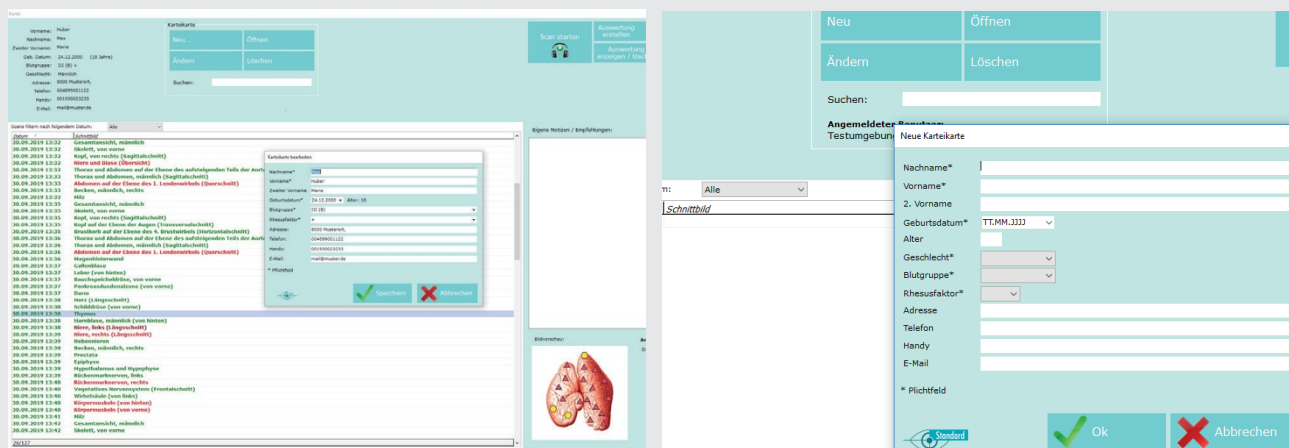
Vorname: Huber
Nachname: Max
Zweiter Vorname: Maria
Geb. Datum: 24.12.2000 (18 Jahre)
Blutgruppe: 0 (B) +
Geschlecht: männlich
Adresse: 8000 Musterort,
Telefon: 004699001122
Handy: 001930023233
E-Mail: mail@muster.de

Karteikarte
Neu...
Öffnen
Ändern
Löschen
Suchen:

Scan starten
Auswertung erstellen
Auswertung anzeigen / löschen

Scans filtern nach folgendem Datum: Alle
Datum | Schnittbild
30.09.2019 13:32 Gesamtansicht, männlich
30.09.2019 13:32 Skelett, von vorne
30.09.2019 13:33 Kopf, von rechts (Sagittalschnitt)
30.09.2019 13:33 Niere und Blase (Übersicht)
30.09.2019 13:33 Thorax und Abdomen auf der Ebene des aufsteigenden Teils der Aorta
30.09.2019 13:33 Thorax und Abdomen, männlich (Sagittalschnitt)
30.09.2019 13:33 Abdomen auf der Ebene des 1. Lendenwirbels (Querschnitt)
30.09.2019 13:33 Becken, männlich, rechts
30.09.2019 13:33 Milz
30.09.2019 13:33 Gesamtansicht, männlich
30.09.2019 13:33 Skelett, von vorne
30.09.2019 13:34 Kopf, von rechts (Sagittalschnitt)
30.09.2019 13:35 Kopf auf der Ebene der Augen (Transversalschnitt)
30.09.2019 13:35 Brustkorb auf der Ebene des 4. Brustwirbels (Horizontalschnitt)
30.09.2019 13:36 Thorax und Abdomen auf der Ebene des aufsteigenden Teils der Aorta
30.09.2019 13:36 Thorax und Abdomen, männlich (Sagittalschnitt)
30.09.2019 13:36 Abdomen auf der Ebene des 1. Lendenwirbels (Querschnitt)
30.09.2019 13:36 Magenschleimwand
30.09.2019 13:37 Gallenblase
30.09.2019 13:37 Leber (von hinten)
30.09.2019 13:37 Bauchspeicheldrüse, von vorne
30.09.2019 13:37 Pankreasduodenalzone (von vorne)
30.09.2019 13:37 Darm
30.09.2019 13:38 Herz (Längsschnitt)
30.09.2019 13:38 Schilddrüse (von vorne)
30.09.2019 13:38 Thymus
30.09.2019 13:38 Harnblase, männlich (von hinten)
30.09.2019 13:38 Niere, links (Längsschnitt)
30.09.2019 13:39 Niere, rechts (Längsschnitt)
30.09.2019 13:39 Nebennieren
30.09.2019 13:39 Becken, männlich, rechts
30.09.2019 13:39 Prostata
30.09.2019 13:39 Epiphyse
30.09.2019 13:39 Hypothalamus und Hypophyse
30.09.2019 13:39 Rückenmarknerven, links
30.09.2019 13:40 Rückenmarknerven, rechts
30.09.2019 13:40 Vegetatives Nervensystem (Frontalschnitt)
30.09.2019 13:40 Wirbelsäule (von links)
30.09.2019 13:40 Körpermuskeln (von hinten)
30.09.2019 13:40 Körpermuskeln (von vorne)
30.09.2019 13:41 Milz
30.09.2019 13:42 Gesamtansicht, männlich
30.09.2019 13:42 Skelett, von vorne
29/127

Karteikarte bearbeiten
Nachname* Max
Vorname* Huber
Zweiter Vorname Maria
Geburtsdatum* 24.12.2000 Alter: 18
Blutgruppe* 0 (B)
Rhesusfaktor* +
Adresse 8000 Musterort,
Telefon 004699001122
Handy 001930023233
E-Mail mail@muster.de
* Pflichtfeld
Speichern
Abbrechen

Eigene Notizen / Empfehlungen:
Bildvorschau:

Neu
Öffnen
Ändern
Löschen
Suchen:
Angemeldeter Benutzer:
Testumgebung
m: Alle
Schnittbild

Neue Karteikarte
Nachname*
Vorname*
2. Vorname
Geburtsdatum* TT.MM.JJJJ
Alter
Geschlecht*
Blutgruppe*
Rhesusfaktor*
Adresse
Telefon
Handy
E-Mail
* Plichtfeld
Standard
Ok
Abbrechen